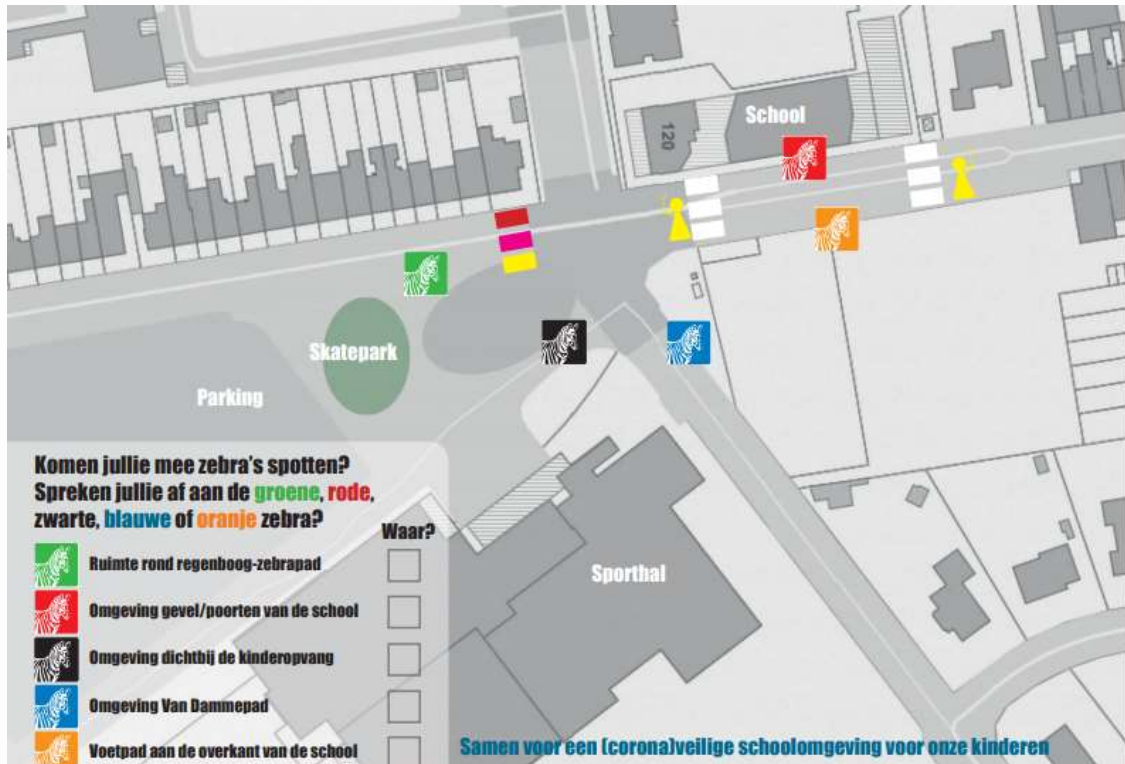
School

120

Skatepark

Parking

Sporthal

Komen jullie mee zebra's spotten?
Spreken jullie af aan de groene, rode, zwarte, blauwe of oranje zebra?

Waar?

Ruimte rond regenboog-zebrapad

Omgeving gevel/poorten van de school

Omgeving dichtbij de kinderopvang

Omgeving Van Dammepad

Voetpad aan de overkant van de school

Samen voor een (corona)veilige schoolomgeving voor onze kinderen